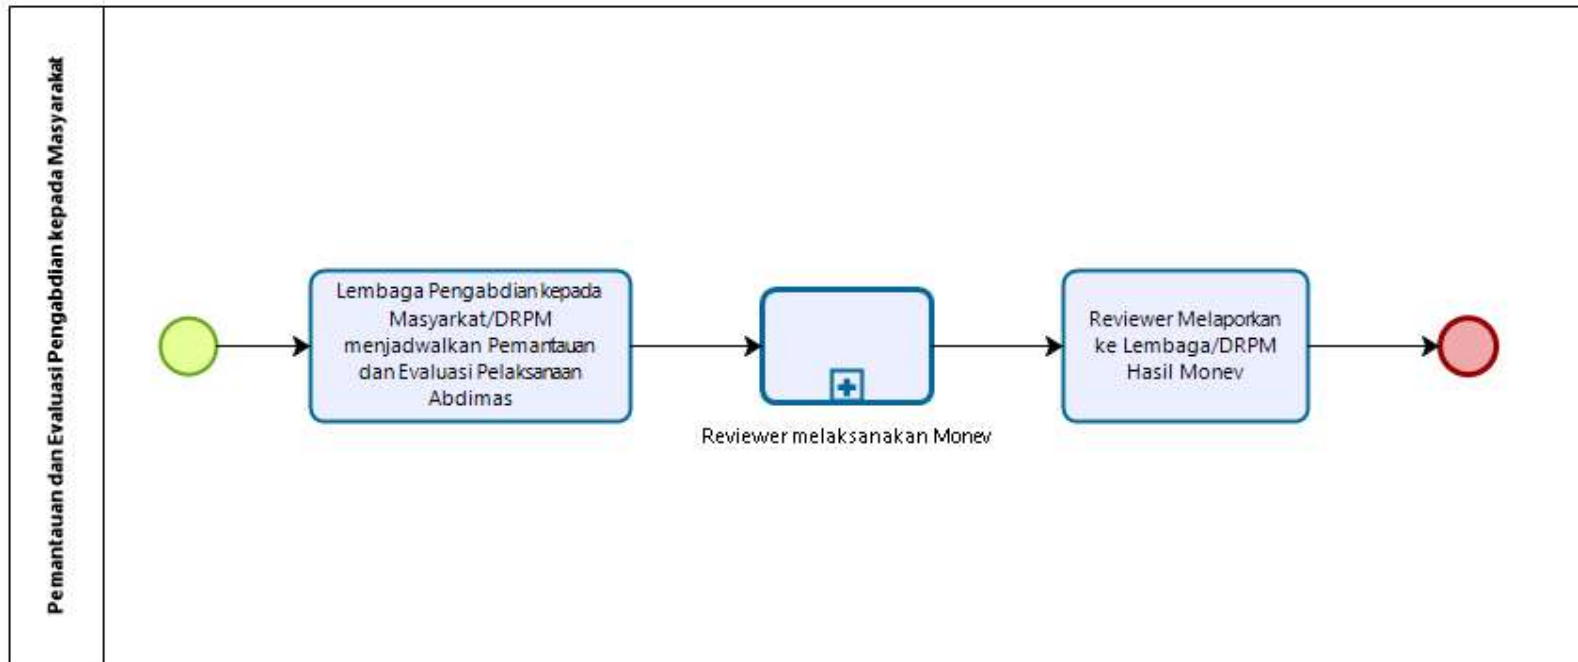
Pemantauan dan Evaluasi Pengabdian kepada Masyarakat

Lembaga Pengabdian kepada Masyarakat/DRPM menjadwalkan Pemantauan dan Evaluasi Pelaksanaan Abdimas

Reviewer melaksanakan Monev

Reviewer Melaporkan ke Lembaga/DRPM Hasil Monev